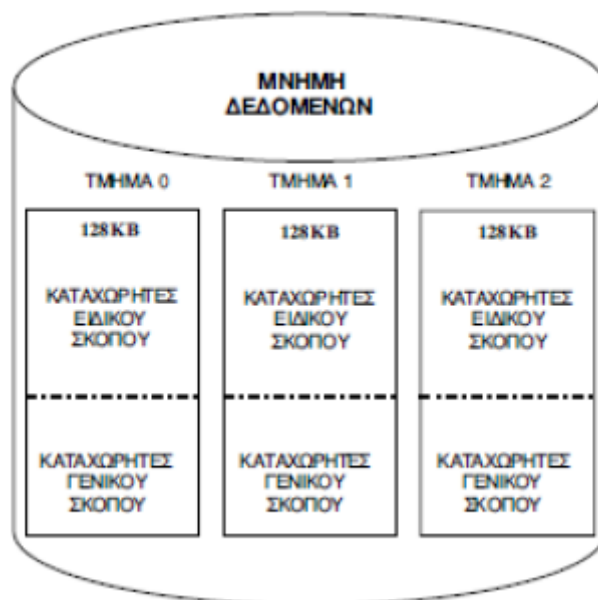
ΜΝΗΜΗ ΔΕΔΟΜΕΝΩΝ

ΤΜΗΜΑ 0

128KB

ΚΑΤΑΧΩΡΗΤΕΣ ΕΙΔΙΚΟΥ ΣΚΟΠΟΥ

ΚΑΤΑΧΩΡΗΤΕΣ ΓΕΝΙΚΟΥ ΣΚΟΠΟΥ

ΤΜΗΜΑ 1

128KB

ΚΑΤΑΧΩΡΗΤΕΣ ΕΙΔΙΚΟΥ ΣΚΟΠΟΥ

ΚΑΤΑΧΩΡΗΤΕΣ ΓΕΝΙΚΟΥ ΣΚΟΠΟΥ

ΤΜΗΜΑ 2

128KB

ΚΑΤΑΧΩΡΗΤΕΣ ΕΙΔΙΚΟΥ ΣΚΟΠΟΥ

ΚΑΤΑΧΩΡΗΤΕΣ ΓΕΝΙΚΟΥ ΣΚΟΠΟΥ